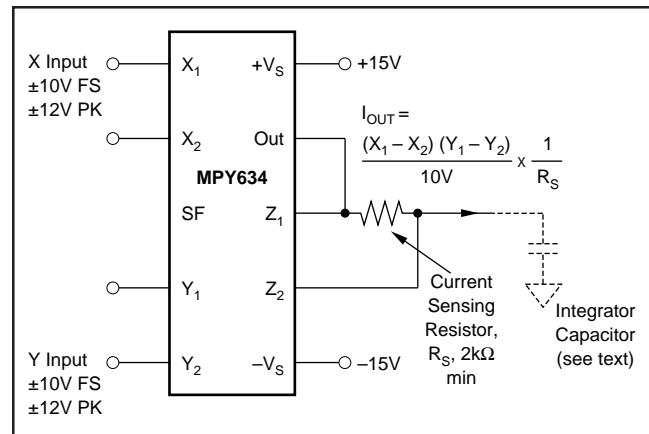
X Input
±10V FS
±12V PK

$X_1$

$+V_S$

+15V

$X_2$

Out

MPY634

SF

$Z_1$

$I_{OUT} = \frac{(X_1 - X_2)(Y_1 - Y_2)}{10V} \times \frac{1}{R_S}$

$Y_1$

$Z_2$

Current Sensing Resistor, $R_S$, 2kΩ min

Integrator Capacitor (see text)

Y Input
±10V FS
±12V PK

$Y_2$

$-V_S$

–15V